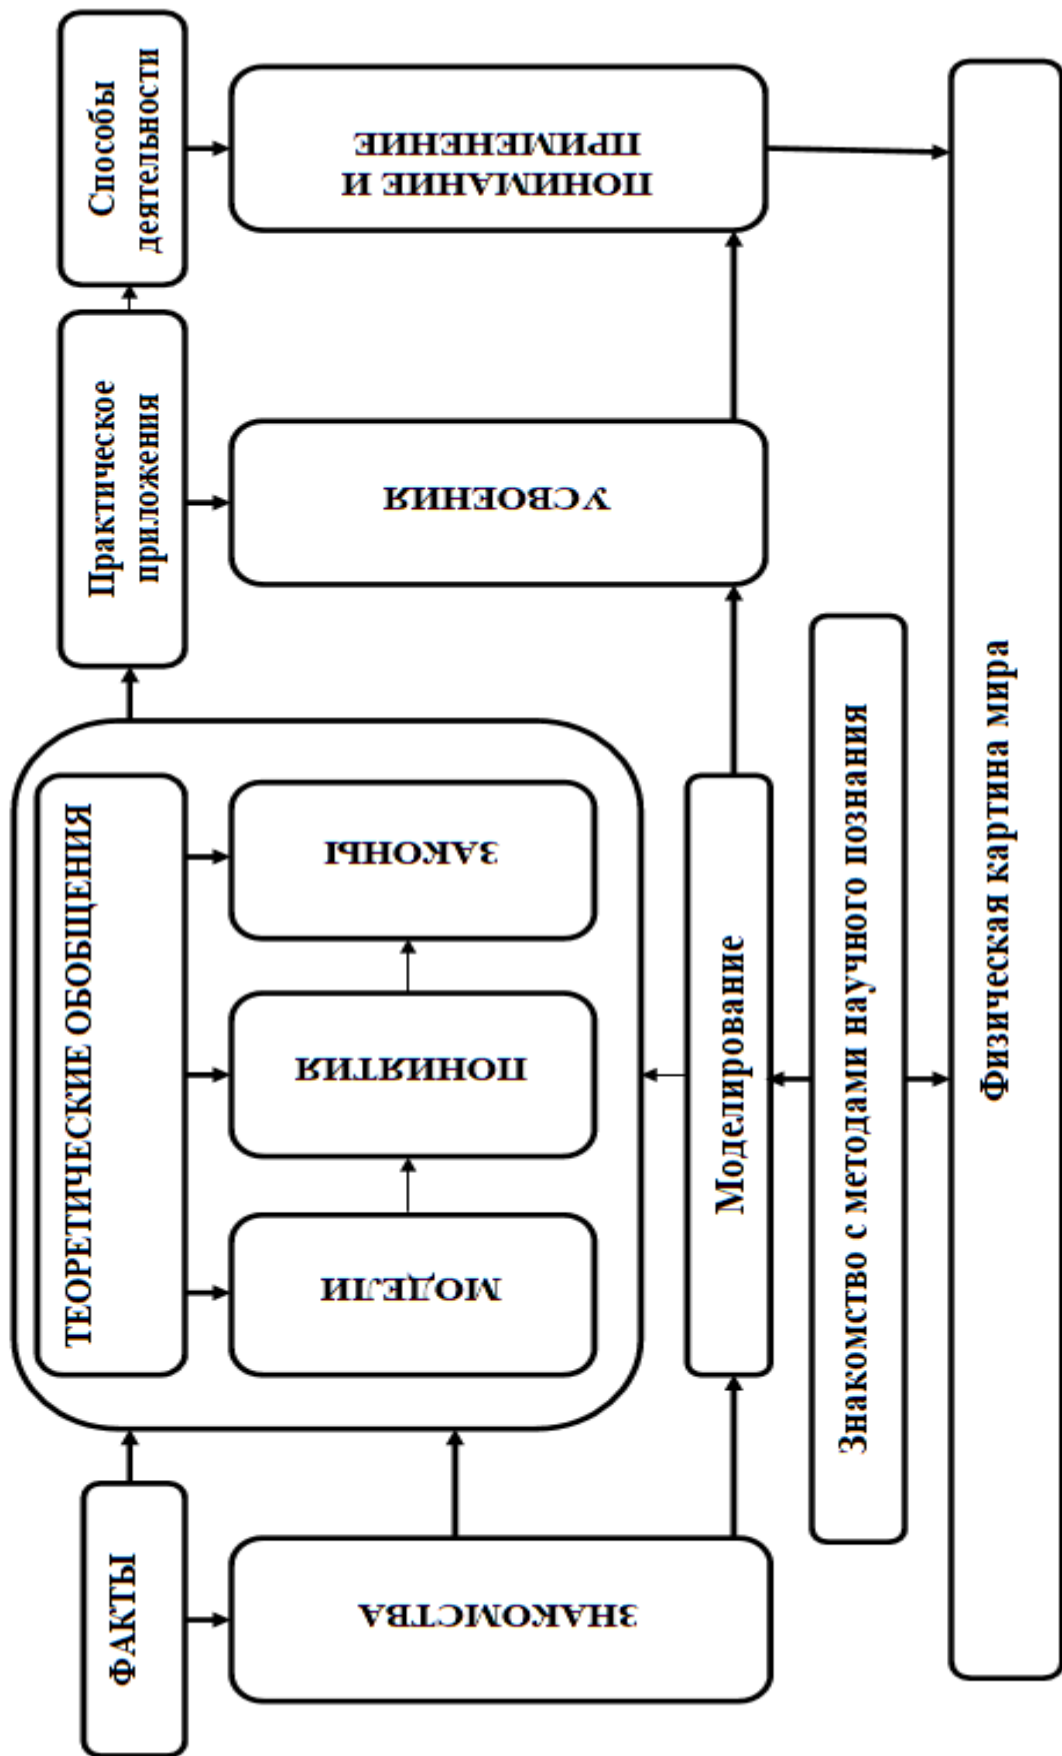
ФАКТЫ

ЗНАКОМСТВА

ТЕОРЕТИЧЕСКИЕ ОБОБЩЕНИЯ

МОДЕЛИ

ПОНЯТИЯ

ЗАКОНЫ

Моделирование

Практическое приложения

УСВОЕНИЯ

Способы деятельности

ПОНИМАНИЕ И ПРИМЕНЕНИЕ

Знакомство с методами научного познания

Физическая картина мира